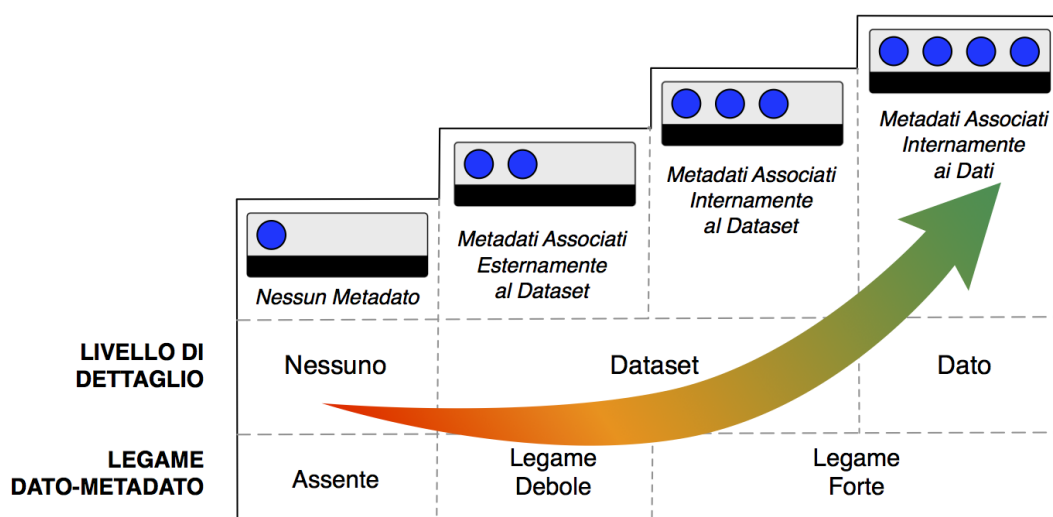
Metadati Associati Internamente ai Dati

Metadati Associati Internamente al Dataset

Metadati Associati Esternamente al Dataset

Nessun Metadato

| | | | |
|---|---|---|---|
| LIVELLO DI DETTAGLIO | Nessuno | Dataset | Dato |
| LEGAME DATO-METADATO | Assente | Legame Debole | Legame Forte |